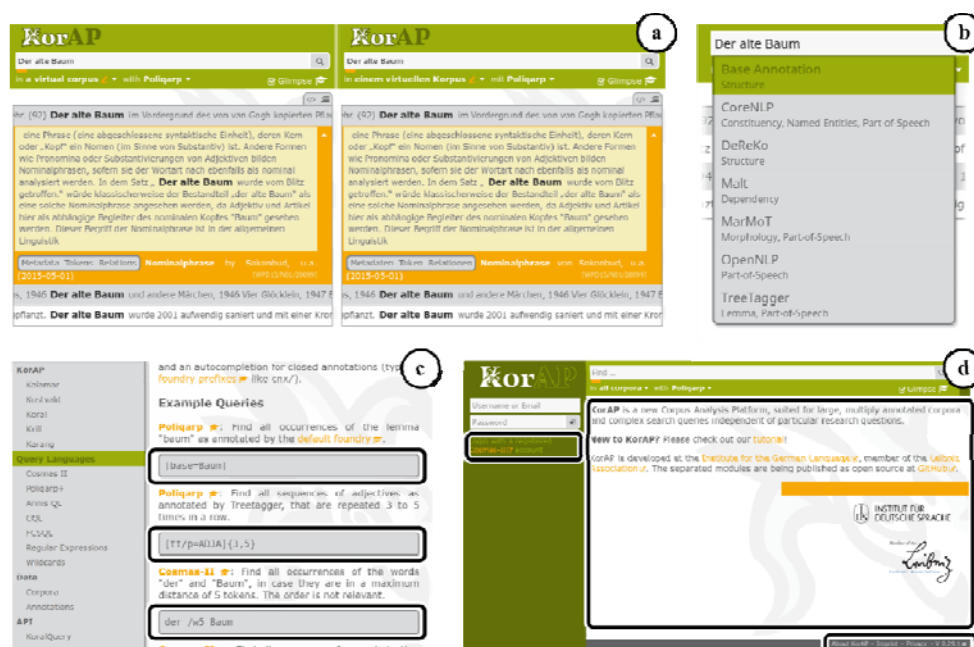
KorAP

Der alte Baum

in a virtual corpus ▾ with Poliqarp ▾

Glimpse

(92) Der alte Baum im Vordergrund des von van Gogh kopierten

eine Phrase (eine abgeschlossene syntaktische Einheit), deren Kern oder „Kopf" ein Nomen (im Sinne von Substantiv) ist. Andere Formen wie Pronomina oder Substantivierungen von Adjektiven bilden Nominalphrasen, sofern sie der Wortart nach ebenfalls als nominal analysiert werden. In dem Satz „ Der alte Baum wurde vom Blitz getroffen." würde klassischerweise der Bestandteil „der alte Baum" als eine solche Nominalphrase angesehen werden, da Adjektiv und Artikel hier als abhängige Begleiter des nominalen Kopfes "Baum" gesehen werden. Dieser Begriff der Nominalphrase ist in der allgemeinen Linguistik

Metadata Tokens Relations Nominalphrase von Sokonbud, u.a. (2015-05-01)

1946 Der alte Baum und andere Märchen, 1946 Vier Glöcklein, 1947

pflanzt. Der alte Baum wurde 2001 aufwendig saniert und mit einer Kro

a

KorAP

Der alte Baum

in einem virtuellen Korpus ▾ mit Poliqarp ▾

Glimpse

(92) Der alte Baum im Vordergrund des von van Gogh kopierten

eine Phrase (eine abgeschlossene syntaktische Einheit), deren Kern oder „Kopf" ein Nomen (im Sinne von Substantiv) ist. Andere Formen wie Pronomina oder Substantivierungen von Adjektiven bilden Nominalphrasen, sofern sie der Wortart nach ebenfalls als nominal analysiert werden. In dem Satz „ Der alte Baum wurde vom Blitz getroffen." würde klassischerweise der Bestandteil „der alte Baum" als eine solche Nominalphrase angesehen werden, da Adjektiv und Artikel hier als abhängige Begleiter des nominalen Kopfes "Baum" gesehen werden. Dieser Begriff der Nominalphrase ist in der allgemeinen Linguistik

Metadata Tokens Relations Nominalphrase von Sokonbud, u.a. (2015-05-01)

1946 Der alte Baum und andere Märchen, 1946 Vier Glöcklein, 1947

pflanzt. Der alte Baum wurde 2001 aufwendig saniert und mit einer Kro

b

Der alte Baum

Base Annotation
Structure

CoreNLP
Constituency, Named Entities, Part of Speech

DeReKo
Structure

Malt
Dependency

MarMoT
Morphology, Part-of-Speech

OpenNLP
Part-of-Speech

TreeTagger
Lemma, Part-of-Speech

c

KorAP
Kalamar
Koral
Krill
Karang
Query Languages
Cosmas II
Poliqarp+
Annis QL
CQL
FCSQL
Regular Expressions
Wildcards
Data
Corpora
Annotations
API
KoralQuery

and an autocompletion for closed annotations (type foundry prefixes like cnx/).

Example Queries

Poliqarp: Find all occurrences of the lemma "baum" as annotated by the default foundry.

[base=Baum]

Poliqarp: Find all sequences of adjectives as annotated by Treetagger, that are repeated 3 to 5 times in a row.

[tt/p=ADJA]{3,5}

Cosmas-II: Find all occurrences of the words "der" and "Baum", in case they are in a maximum distance of 5 tokens. The order is not relevant.

der /w5 Baum

d

KorAP

Username or Email
Password

Find ...

in all corpora ▾ with Poliqarp ▾

Glimpse

KorAP is a new Corpus Analysis Platform, suited for large, multiply annotated corpora and complex search queries independent of particular research questions.

New to KorAP? Please check out our tutorial!

KorAP is developed at the Institute for the German Language, member of the Leibniz Association. The separated modules are being published as open source at GitHub.

INSTITUT FÜR DEUTSCHE SPRACHE

Leibniz

About KorAP · Imprint · Privacy · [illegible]